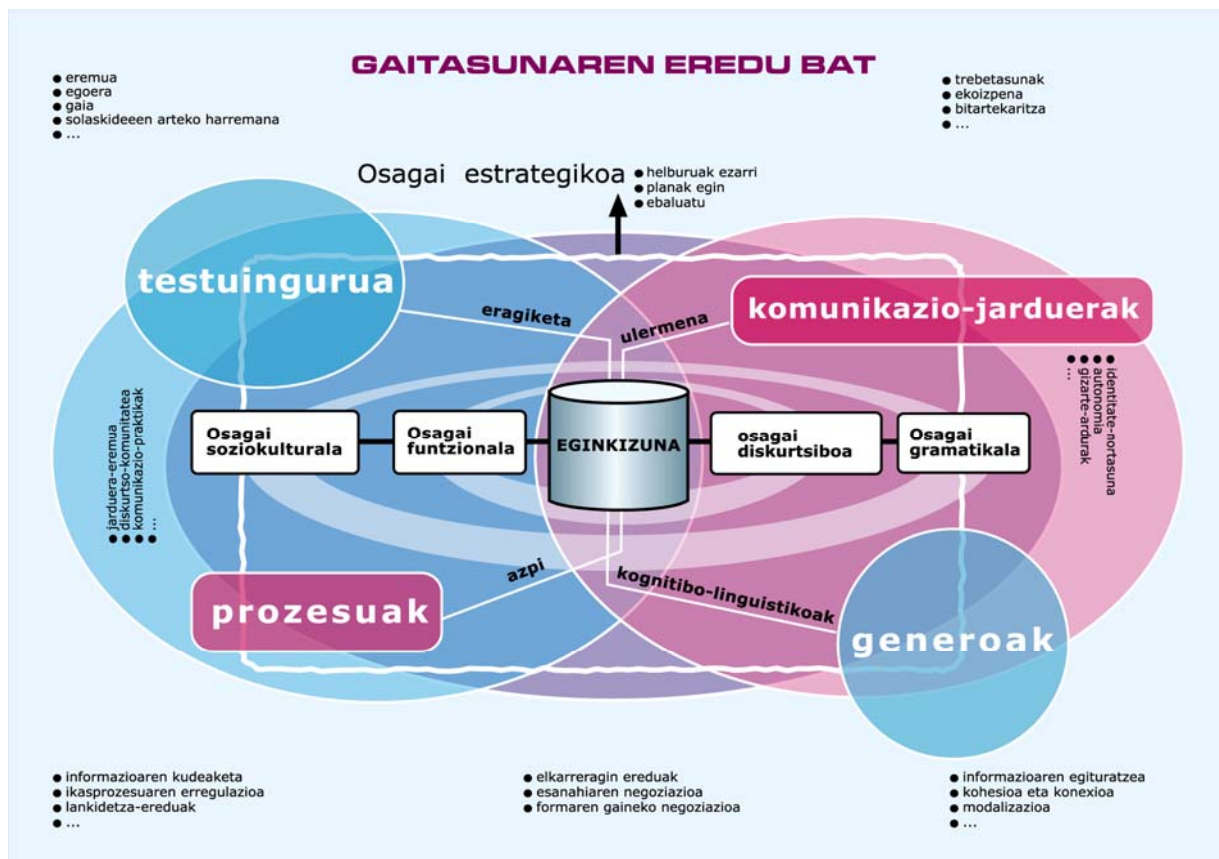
GAITASUNAREN EREDU BAT

● eremua
● egoera
● gaia
● solaskideeen arteko harremana
● ...

● trebetasunak
● ekoizpena
● bitartekaritza
● ...

Osagai estrategikoa
● helburuak ezarri
● planak egin
● ebaluatu

testuingurua

komunikazio-jarduerak

eragiketa

ulermena

● identitate-nortasuna
● autonomia
● gizarte-ardurak
● ...

● jarduera-eremua
● diskurtso-komunitatea
● komunikazio-praktikak
● ...

Osagai soziokulturala

Osagai funtzionala

EGINKIZUNA

osagai diskurtsiboa

Osagai gramatikala

azpi

kognitibo-linguistikoak

prozesuak

generoak

● informazioaren kudeaketa
● ikasprozesuaren erregulazioa
● lankidetza-ereduak
● ...

● elkarreragin ereduak
● esanahiaren negoziazioa
● formaren gaineko negoziazioa

● informazioaren egituratzea
● kohesioa eta konexioa
● modalizazioa
● ...